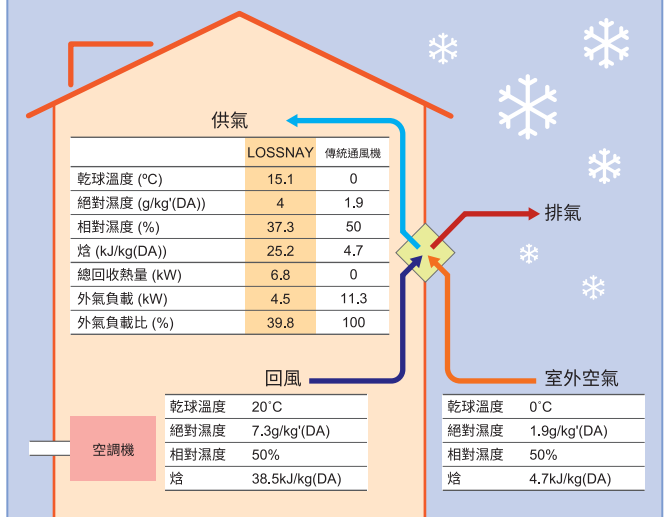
供氣

|  | LOSSNAY | 傳統通風機 |
|---|---|---|
| 乾球溫度 (ºC) | 15.1 | 0 |
| 絕對濕度 (g/kg'(DA)) | 4 | 1.9 |
| 相對濕度 (%) | 37.3 | 50 |
| 焓 (kJ/kg(DA)) | 25.2 | 4.7 |
| 總回收熱量 (kW) | 6.8 | 0 |
| 外氣負載 (kW) | 4.5 | 11.3 |
| 外氣負載比 (%) | 39.8 | 100 |

排氣

回風

| 乾球溫度 | 20˚C |
|---|---|
| 絕對濕度 | 7.3g/kg'(DA) |
| 相對濕度 | 50% |
| 焓 | 38.5kJ/kg(DA) |

空調機

室外空氣

| 乾球溫度 | 0˚C |
|---|---|
| 絕對濕度 | 1.9g/kg'(DA) |
| 相對濕度 | 50% |
| 焓 | 4.7kJ/kg(DA) |